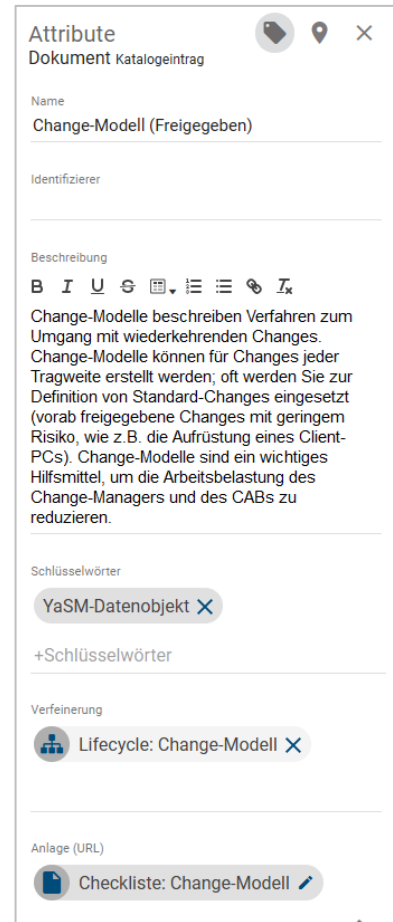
Attribute
Dokument Katalogeintrag

Name
Change-Modell (Freigegeben)

Identifizierer

Beschreibung
B I U S

Change-Modelle beschreiben Verfahren zum Umgang mit wiederkehrenden Changes. Change-Modelle können für Changes jeder Tragweite erstellt werden; oft werden Sie zur Definition von Standard-Changes eingesetzt (vorab freigegebene Changes mit geringem Risiko, wie z.B. die Aufrüstung eines Client-PCs). Change-Modelle sind ein wichtiges Hilfsmittel, um die Arbeitsbelastung des Change-Managers und des CABs zu reduzieren.

Schlüsselwörter
YaSM-Datenobjekt
+Schlüsselwörter

Verfeinerung
Lifecycle: Change-Modell

Anlage (URL)
Checkliste: Change-Modell